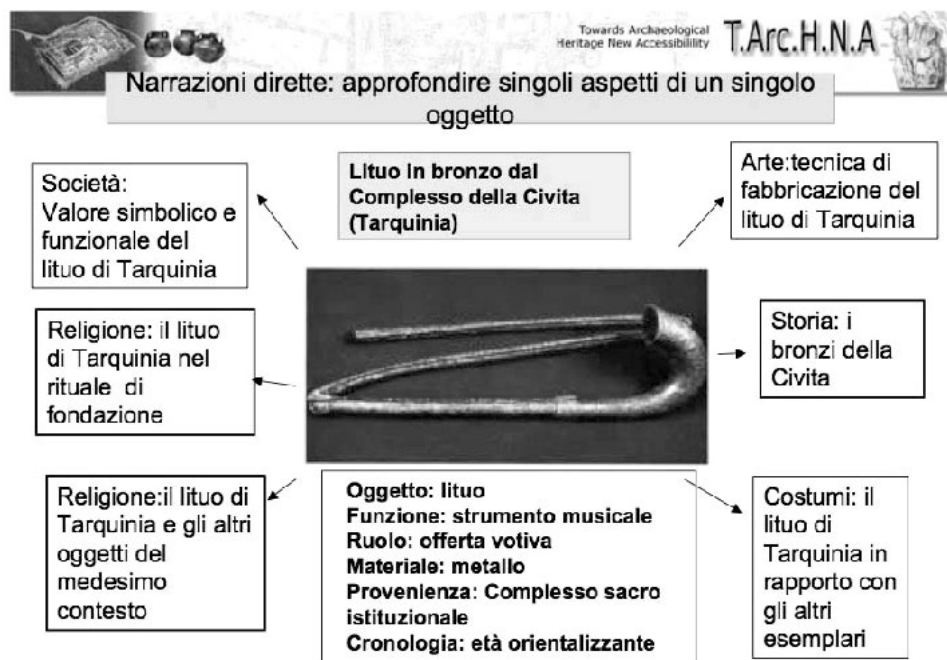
Towards Archaeological Heritage New Accessibility T.Arc.H.N.A

Narrazioni dirette: approfondire singoli aspetti di un singolo oggetto

Società: Valore simbolico e funzionale del lituo di Tarquinia

Lituo in bronzo dal Complesso della Civita (Tarquinia)

Arte:tecnica di fabbricazione del lituo di Tarquinia

Religione: il lituo di Tarquinia nel rituale di fondazione

Storia: i bronzi della Civita

Religione:il lituo di Tarquinia e gli altri oggetti del medesimo contesto

Oggetto: lituo
Funzione: strumento musicale
Ruolo: offerta votiva
Materiale: metallo
Provenienza: Complesso sacro istituzionale
Cronologia: età orientalizzante

Costumi: il lituo di Tarquinia in rapporto con gli altri esemplari